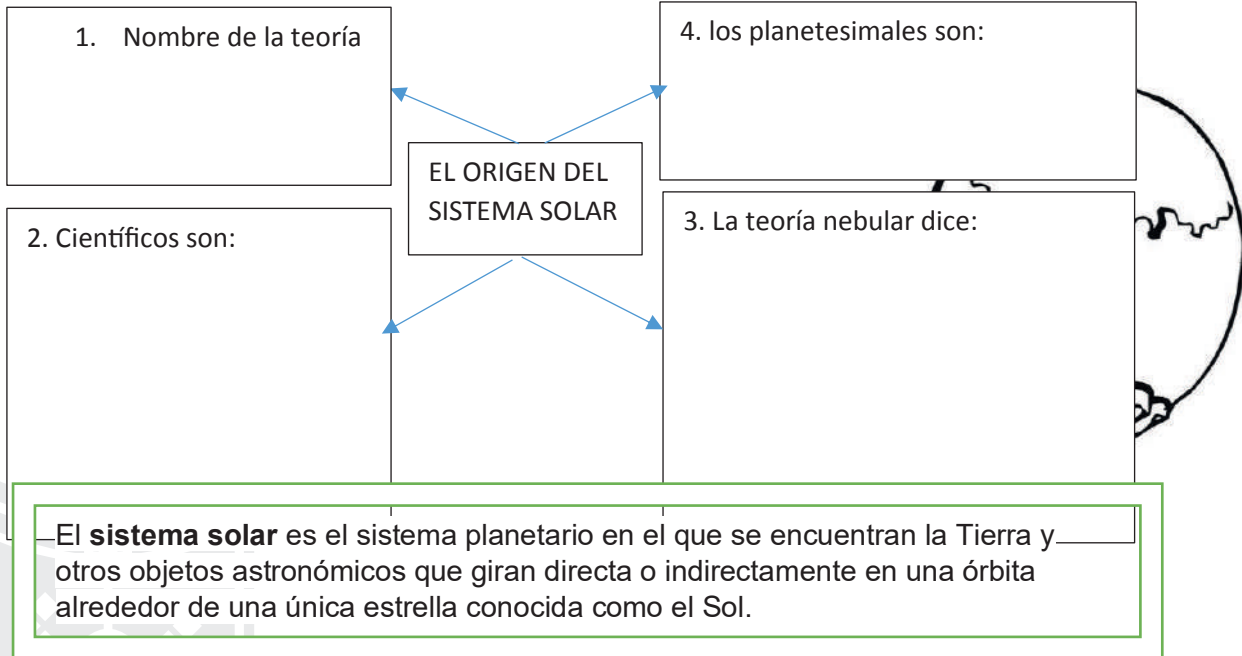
1. Nombre de la teoría

4. los planetesimales son:

EL ORIGEN DEL SISTEMA SOLAR

2. Científicos son:

3. La teoría nebular dice:

El **sistema solar** es el sistema planetario en el que se encuentran la Tierra y otros objetos astronómicos que giran directa o indirectamente en una órbita alrededor de una única estrella conocida como el Sol.